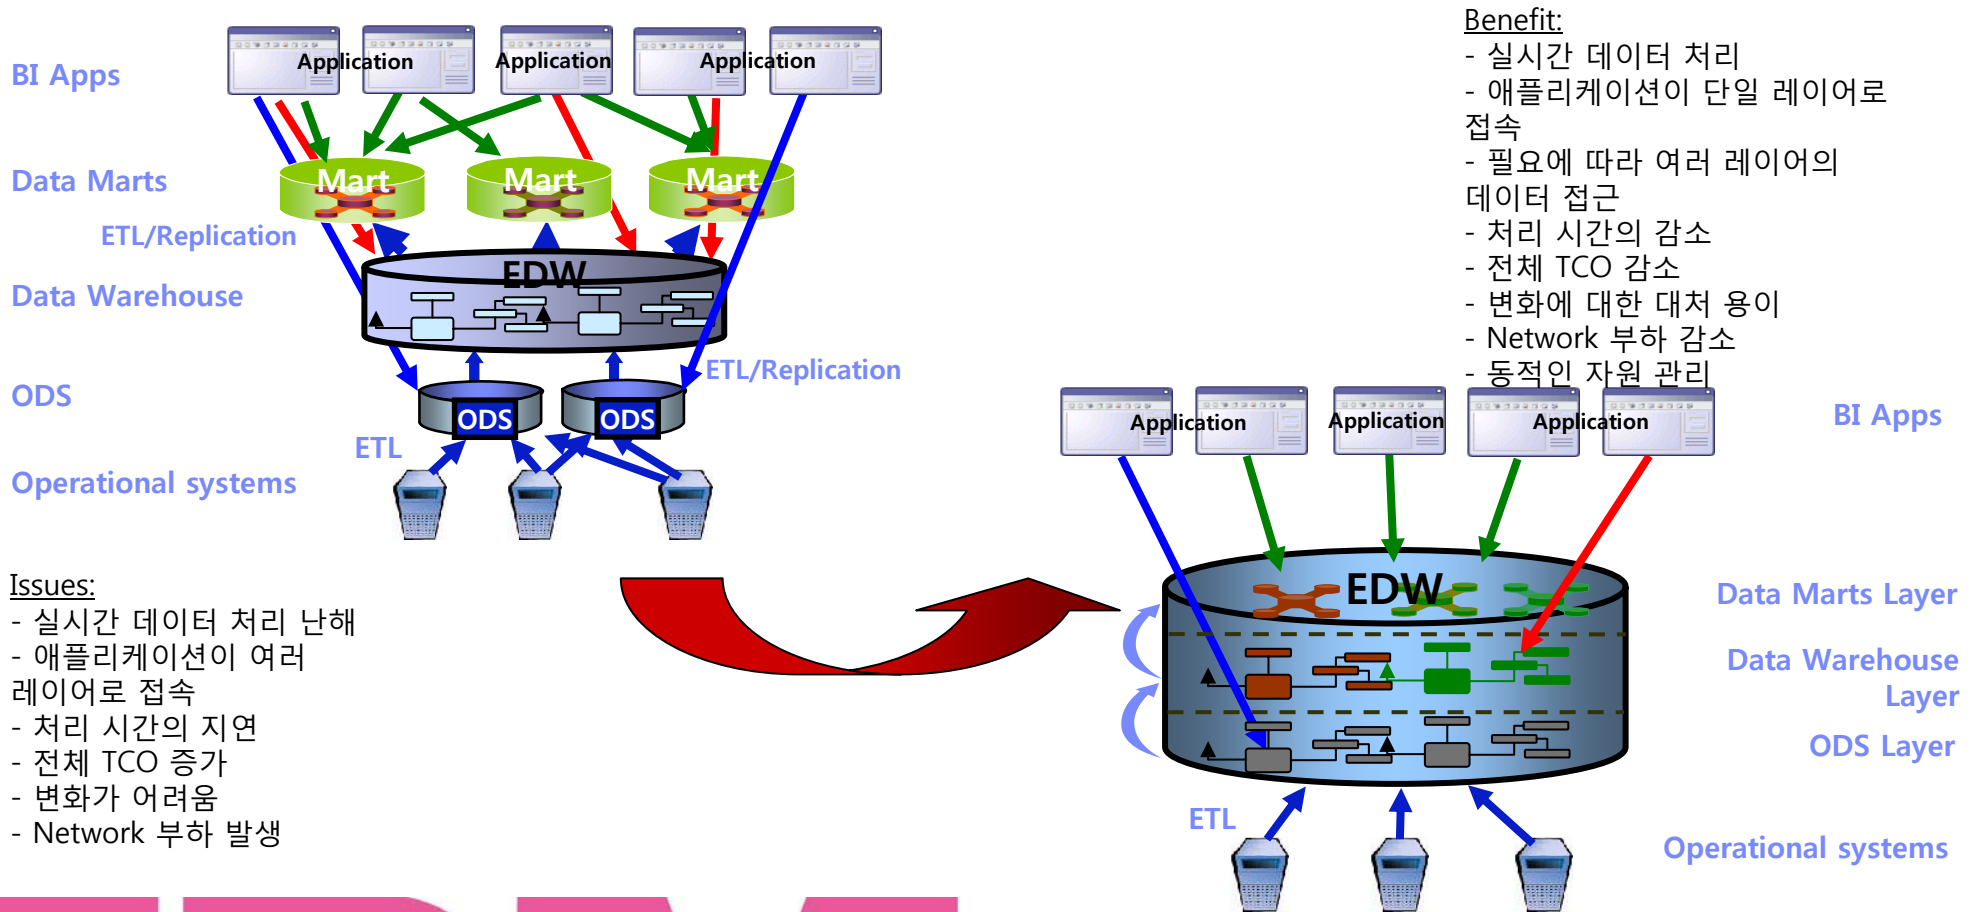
BI Apps

Application

Application

Application

Data Marts

Mart

Mart

Mart

ETL/Replication

Data Warehouse

EDW

ETL/Replication

ODS

ODS

ODS

ETL

Operational systems

Issues:
- 실시간 데이터 처리 난해
- 애플리케이션이 여러 레이어로 접속
- 처리 시간의 지연
- 전체 TCO 증가
- 변화가 어려움
- Network 부하 발생

Benefit:
- 실시간 데이터 처리
- 애플리케이션이 단일 레이어로 접속
- 필요에 따라 여러 레이어의 데이터 접근
- 처리 시간의 감소
- 전체 TCO 감소
- 변화에 대한 대처 용이
- Network 부하 감소
- 동적인 자원 관리

Application

Application

Application

BI Apps

EDW

Data Marts Layer

Data Warehouse Layer

ODS Layer

ETL

Operational systems